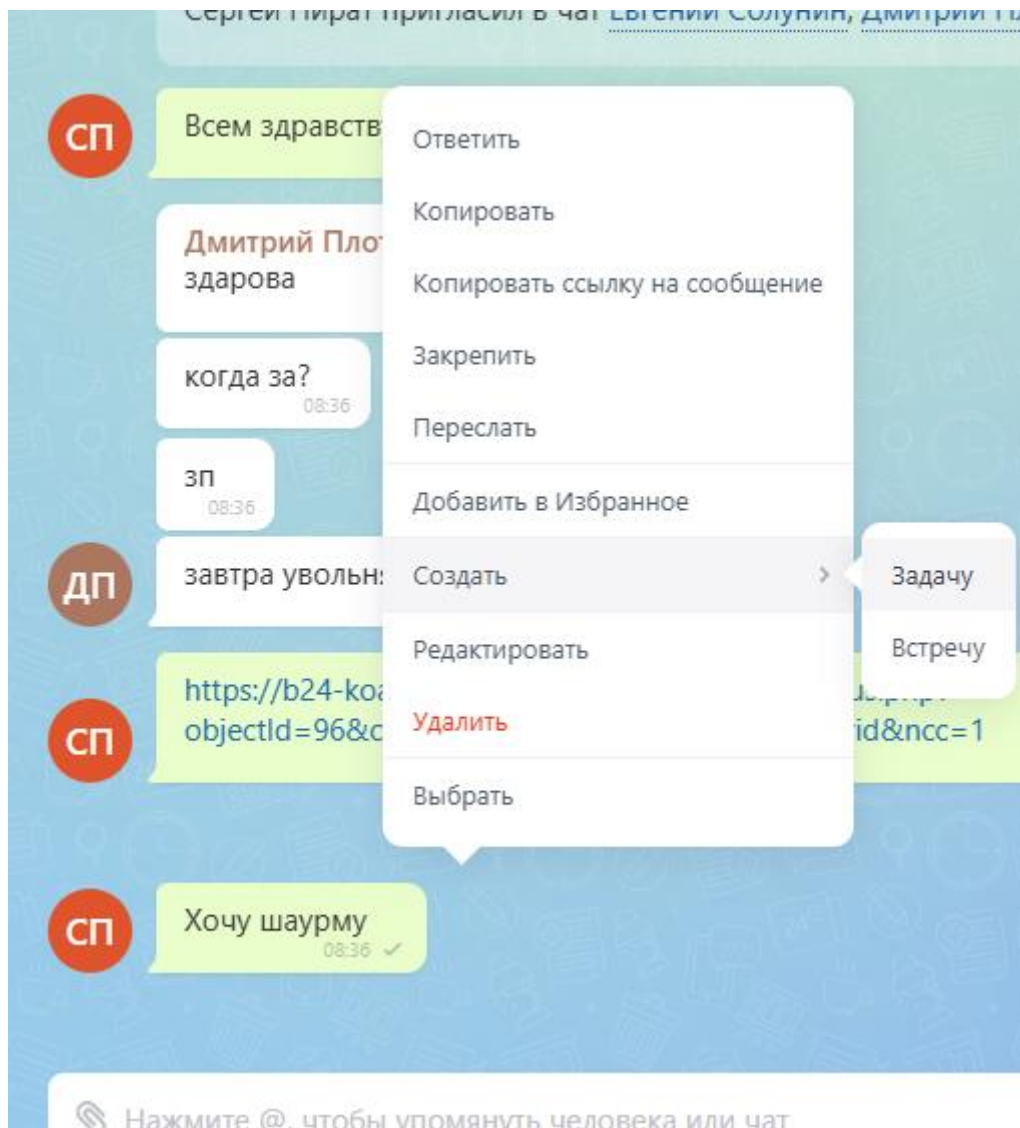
Сергей Пират пригласил в чат Евгений Солунин, Дмитрий П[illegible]

СП

Всем здравств

Дмитрий Плот
здарова

когда за?
08:36

зп
08:36

ДП

завтра увольн

СП

https://b24-ko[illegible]
objectId=96&c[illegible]id&ncc=1

Ответить

Копировать

Копировать ссылку на сообщение

Закрепить

Переслать

Добавить в Избранное

Создать

Задачу

Встречу

Редактировать

Удалить

Выбрать

СП

Хочу шаурму
08:36

Нажмите @, чтобы упомянуть человека или чат